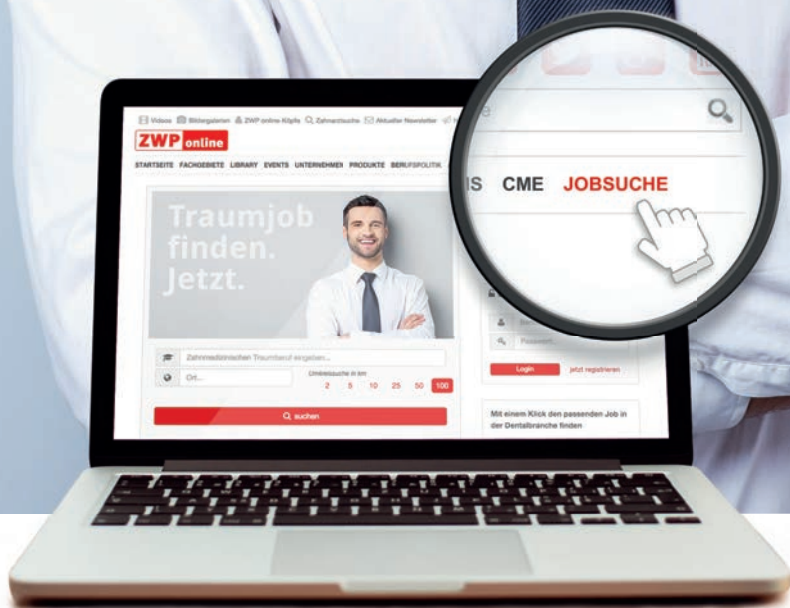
Videos Bildergalerien ZWP online-Köpfe Zahnarztsuche Aktueller Newsletter

ZWP online

STARTSEITE FACHGEBIETE LIBRARY EVENTS UNTERNEHMEN PRODUKTE BERUFSPOLITIK

IS CME JOBSUCHE

Traumjob finden. Jetzt.

Zahnmedizinischen Traumberuf eingeben...

Ort...

Umkreissuche in km

2 5 10 25 50 100

suchen

Passwort

Login jetzt registrieren

Mit einem Klick den passenden Job in der Dentalbranche finden